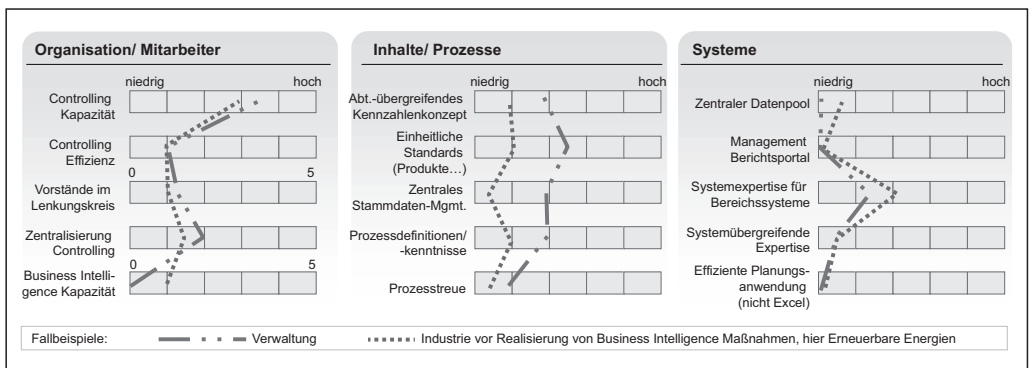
Organisation/ Mitarbeiter

niedrig hoch

Controlling Kapazität

Controlling Effizienz

0 5

Vorstände im Lenkungskreis

Zentralisierung Controlling

0 5

Business Intelligence Kapazität

Inhalte/ Prozesse

niedrig hoch

Abt.-übergreifendes Kennzahlenkonzept

Einheitliche Standards (Produkte…)

Zentrales Stammdaten-Mgmt.

Prozessdefinitionen/ -kenntnisse

Prozesstreue

Systeme

niedrig hoch

Zentraler Datenpool

Management Berichtsportal

Systemexpertise für Bereichssysteme

Systemübergreifende Expertise

Effiziente Planungsanwendung (nicht Excel)

Fallbeispiele: Verwaltung Industrie vor Realisierung von Business Intelligence Maßnahmen, hier Erneuerbare Energien